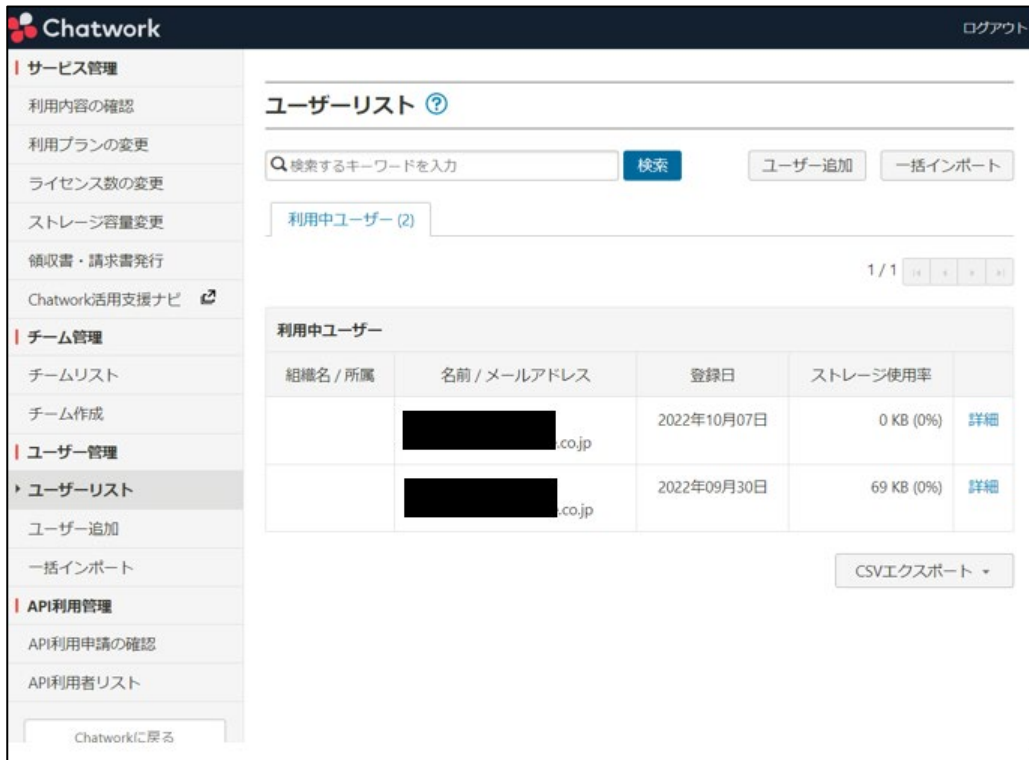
Chatwork

ログアウト

サービス管理

利用内容の確認

利用プランの変更

ライセンス数の変更

ストレージ容量変更

領収書・請求書発行

Chatwork活用支援ナビ

チーム管理

チームリスト

チーム作成

ユーザー管理

ユーザーリスト

ユーザー追加

一括インポート

API利用管理

API利用申請の確認

API利用者リスト

Chatworkに戻る

ユーザーリスト

検索するキーワードを入力

検索

ユーザー追加

一括インポート

利用中ユーザー (2)

1 / 1

利用中ユーザー

| 組織名 / 所属 | 名前 / メールアドレス | 登録日 | ストレージ使用率 | |
|---|---|---|---|---|
| | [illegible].co.jp | 2022年10月07日 | 0 KB (0%) | 詳細 |
| | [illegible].co.jp | 2022年09月30日 | 69 KB (0%) | 詳細 |

CSVエクスポート